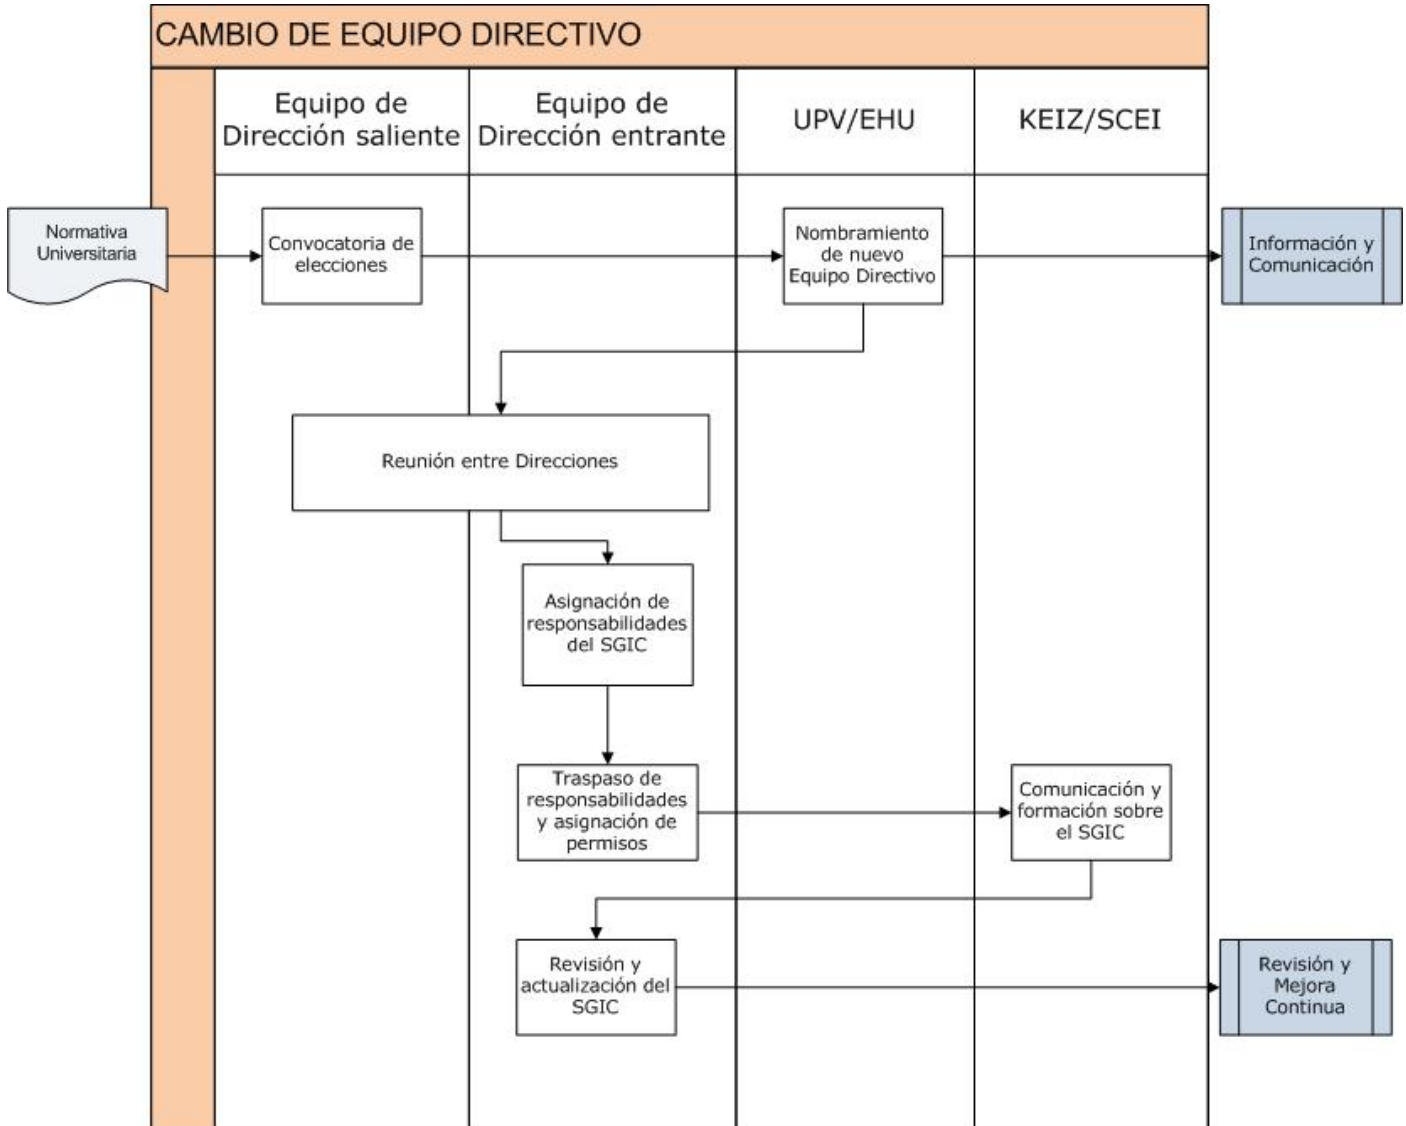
CAMBIO DE EQUIPO DIRECTIVO

Equipo de Dirección saliente

Equipo de Dirección entrante

UPV/EHU

KEIZ/SCEI

Normativa Universitaria

Convocatoria de elecciones

Nombramiento de nuevo Equipo Directivo

Información y Comunicación

Reunión entre Direcciones

Asignación de responsabilidades del SGIC

Traspaso de responsabilidades y asignación de permisos

Comunicación y formación sobre el SGIC

Revisión y actualización del SGIC

Revisión y Mejora Continua